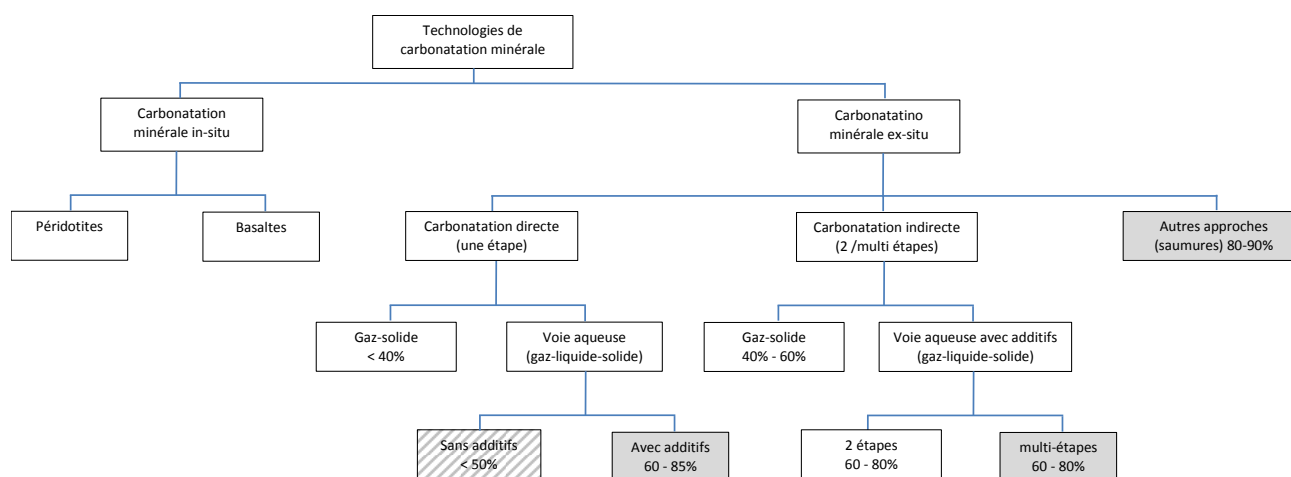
Technologies de carbonatation minérale

Carbonatation minérale in-situ

Carbonatatino minérale ex-situ

Péridotites

Basaltes

Carbonatation directe (une étape)

Carbonatation indirecte (2 /multi étapes)

Autres approches (saumures) 80-90%

Gaz-solide < 40%

Voie aqueuse (gaz-liquide-solide)

Gaz-solide 40% - 60%

Voie aqueuse avec additifs (gaz-liquide-solide)

Sans additifs < 50%

Avec additifs 60 - 85%

2 étapes 60 - 80%

multi-étapes 60 - 80%